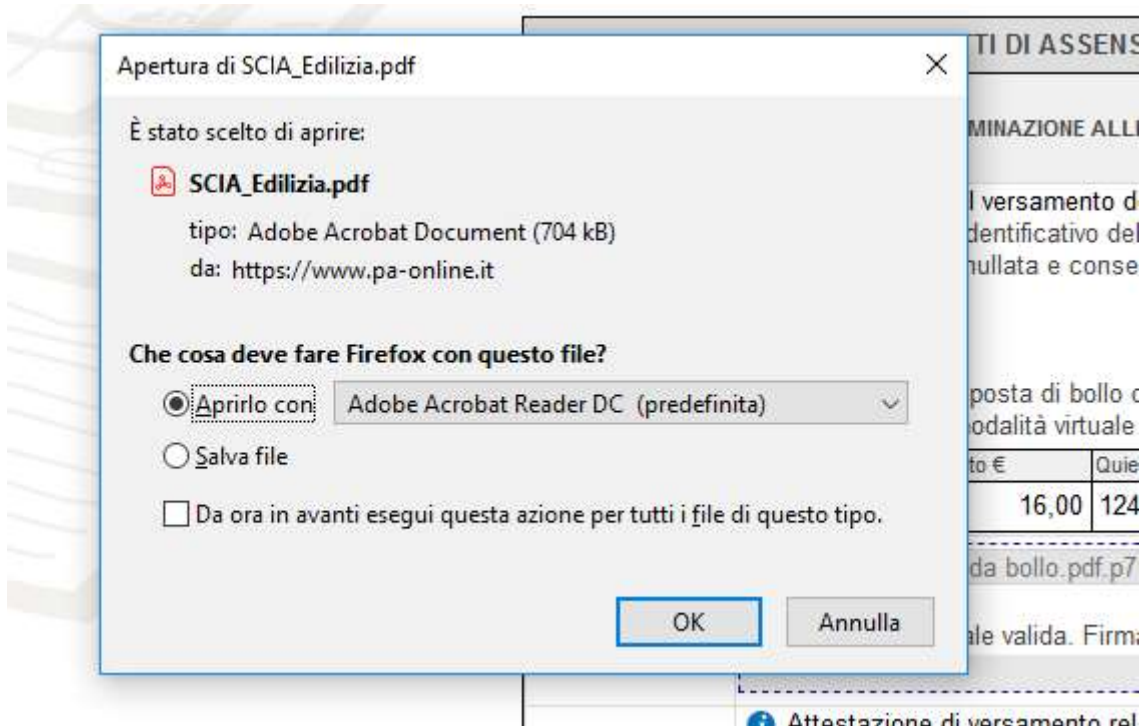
Apertura di SCIA_Edilizia.pdf

È stato scelto di aprire:

SCIA_Edilizia.pdf

tipo: Adobe Acrobat Document (704 kB)

da: https://www.pa-online.it

Che cosa deve fare Firefox con questo file?

Aprirlo con Adobe Acrobat Reader DC (predefinita)

Salva file

Da ora in avanti esegui questa azione per tutti i file di questo tipo.

OK Annulla

TI DI ASSENS

MINAZIONE ALL

l versamento d
dentificativo del
nullata e conse

posta di bollo c
odalità virtuale

| to € | Quie |
|---|---|
| 16,00 | 124 |

da bollo.pdf.p7

ale valida. Firm

Attestazione di versamento rel